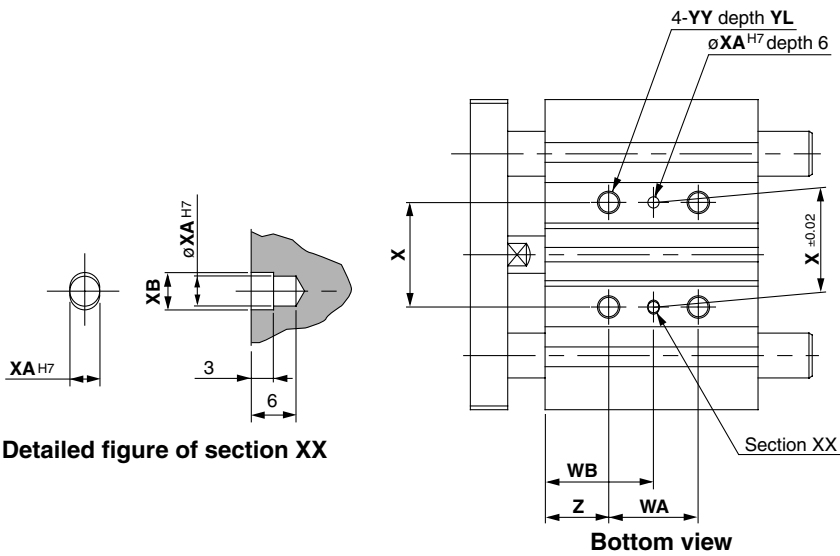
4-**YY** depth **YL**

ø**XA**$^{H7}$ depth 6

ø**XA**$^{H7}$

**XB**

**XA**$^{H7}$

3

6

**X**

**X**$^{\pm0.02}$

Section XX

**WB**

**Z**

**WA**

**Detailed figure of section XX**

**Bottom view**